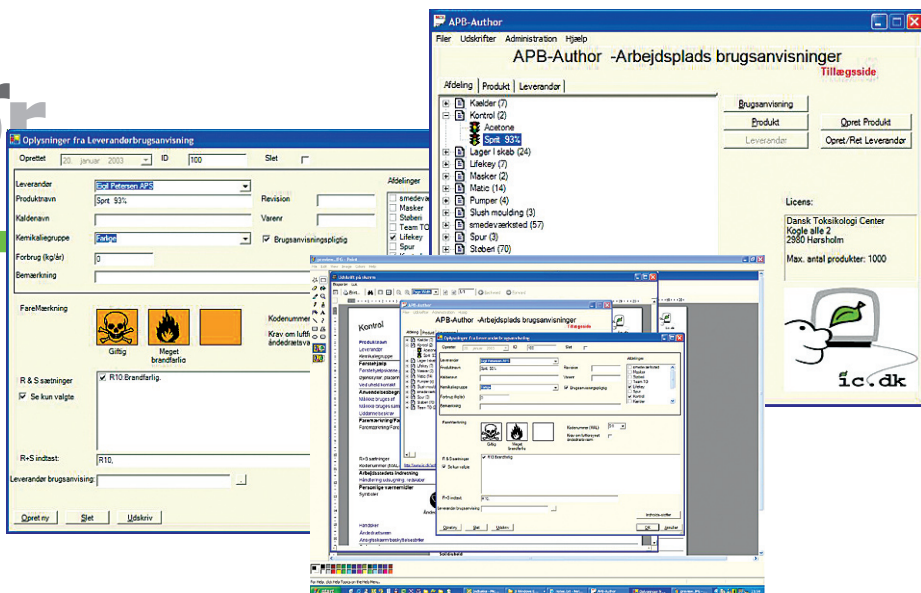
APB-Author

Filer Udskrifter Administration Hjælp

APB-Author -Arbejdsplads brugsanvisninger

Tillægsside

Afdeling | Produkt | Leverandør

Kælder (7)
Kontrol (2)
Acetone
Sprit 93%
Lager i skab (24)
Lifekey (7)
Masker (2)
Matic (14)
Pumper (4)
Slush moulding (3)
smedeværksted (57)
Spur (3)
Støben (70)

Brugsanvisning
Produkt
Leverandør
Opret Produkt
Opret/Ret Leverandør

Licens:
Dansk Toksikologi Center
Kogle alle 2
2980 Hørsholm

Max. antal produkter: 1000

ic.dk

Oplysninger fra Leverandørbrugsanvisning

Oprettet 20. januar 2003 ID 100 Slet

Leverandør Eigil Petersen APS
Produktnavn Sprit 93%
Kaldenavn
Kemikaliegruppe Farlige
Forbrug (kg/år) 0
Bemærkning

Revision
Varenr
Brugsanvisningspligtig

Afdelinger
smedeværksted
Masker
Støberi
Team TO
Lifekey
Spur

FareMærkning

Giftig
Meget brandfarlig

Kodenummer
Krav om luftf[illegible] åndedrætsv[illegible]

R & S sætninger
Se kun valgte
R10 Brandfarlig.

R+S indtast: R10,

Leverandør brugsanvisning:

Opret ny Slet Udskriv

Kontrol

APB-Author -Arbejdsplads brugsanvisninger
Tillægsside